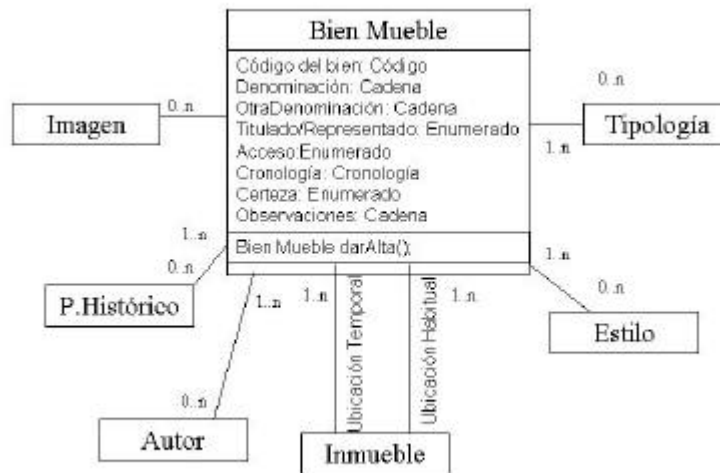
Bien Mueble

Código del bien: Código
Denominación: Cadena
OtraDenominación: Cadena
Titulado/Representado: Enumerado
Acceso:Enumerado
Cronología: Cronología
Certeza: Enumerado
Observaciones: Cadena

Bien Mueble darAlta();

Imagen
0..n

Tipología
0..n
1..n

1..n
0..n
P.Histórico

1..n
0..n
Estilo

1..n
0..n
Autor

1..n
Ubicación Temporal
Ubicación Habitual
1..n
Inmueble